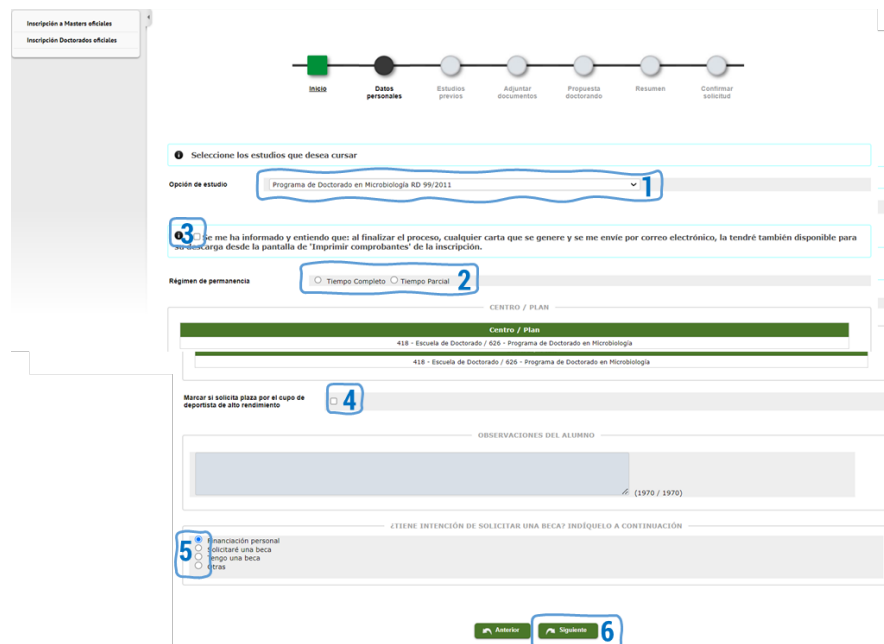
Inscripción a Masters oficiales
Inscripción Doctorados oficiales

Inicio
Datos personales
Estudios previos
Adjuntar documentos
Propuesta doctorando
Resumen
Confirmar solicitud

Seleccione los estudios que desea cursar

Opción de estudio
Programa de Doctorado en Microbiología RD 99/2011
1

3
Se me ha informado y entiendo que: al finalizar el proceso, cualquier carta que se genere y se me envíe por correo electrónico, la tendré también disponible para su descarga desde la pantalla de 'Imprimir comprobantes' de la inscripción.

Régimen de permanencia
Tiempo Completo
Tiempo Parcial
2

CENTRO / PLAN

| Centro / Plan |
|---|
| 418 - Escuela de Doctorado / 626 - Programa de Doctorado en Microbiología |

418 - Escuela de Doctorado / 626 - Programa de Doctorado en Microbiología

Marcar si solicita plaza por el cupo de deportista de alto rendimiento
4

OBSERVACIONES DEL ALUMNO

(1970 / 1970)

¿TIENE INTENCIÓN DE SOLICITAR UNA BECA? INDÍQUELO A CONTINUACIÓN

5
Financiación personal
Solicitaré una beca
Tengo una beca
Otras

Anterior
Siguiente
6